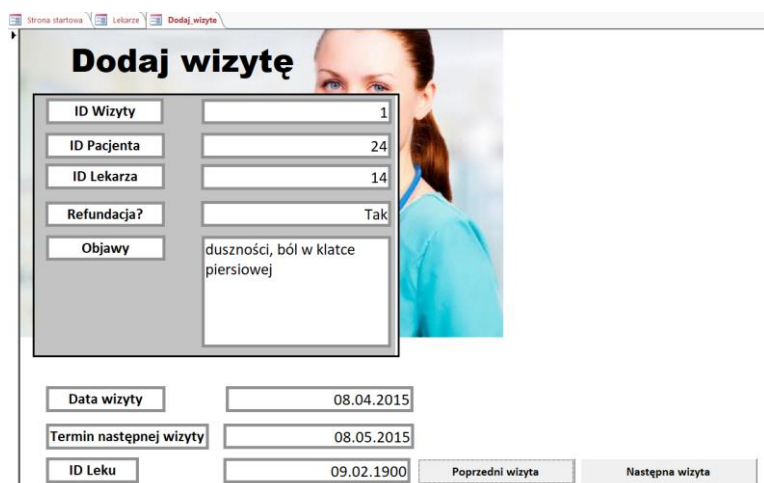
Strona startowa Lekarze Dodaj_wizyte

Dodaj wizytę

| | |
|---|---|
| ID Wizyty | 1 |
| ID Pacjenta | 24 |
| ID Lekarza | 14 |
| Refundacja? | Tak |
| Objawy | duszności, ból w klatce piersiowej |

| | |
|---|---|
| Data wizyty | 08.04.2015 |
| Termin następnej wizyty | 08.05.2015 |
| ID Leku | 09.02.1900 |

Poprzedni wizyta

Następna wizyta